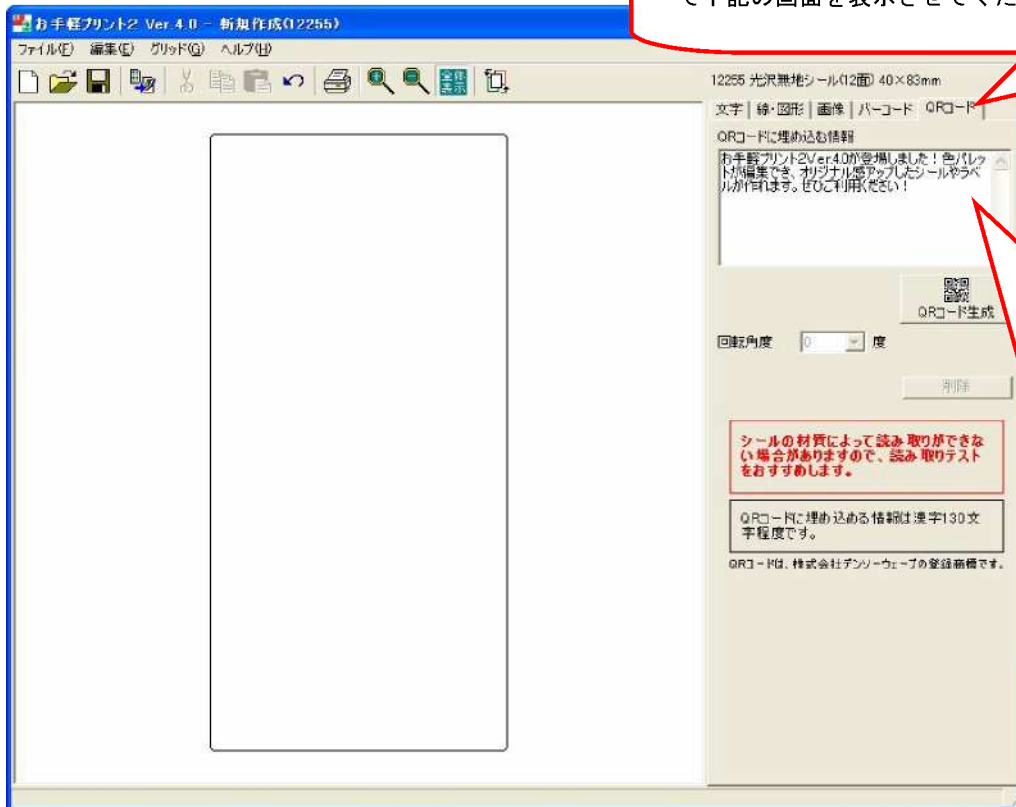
お手軽プリント2 Ver.4.0 – 新規作成(12255)

て下記の画面を表示させてくだ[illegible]

ファイル(F) 編集(E) グリッド(G) ヘルプ(H)

全体表示

12255 光沢無地シール(12面) 40×83mm

文字 | 線・図形 | 画像 | バーコード | QRコード

QRコードに埋め込む情報

お手軽プリント2Ver.4.0が登場しました！色パレットが編集でき、オリジナル感アップしたシールやラベルが作れます。ぜひご利用ください！

QRコード生成

回転角度 0 度

削除

シールの材質によって読み取りができない場合がありますので、読み取りテストをおすすめします。

QRコードに埋め込める情報は漢字130文字程度です。

QRコードは、株式会社デンソーウェーブの登録商標です。